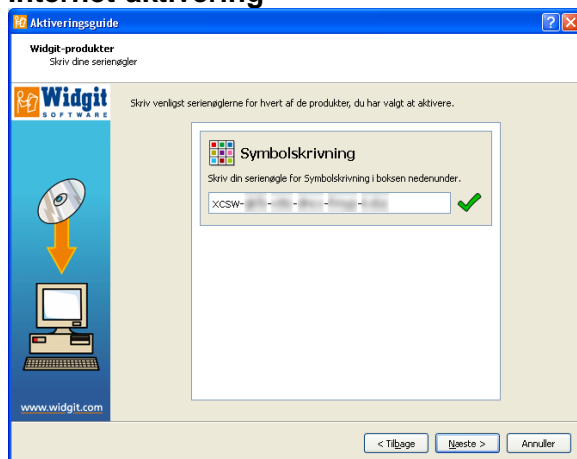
Internet aktivering

Aktiveringsguide

Widgit-produkter
Skriv dine serienøgler

Widgit SOFTWARE

Skriv venligst serienøglerne for hvert af de produkter, du har valgt at aktivere.

Symbolskrivning

Skriv din serienøgle for Symbolskrivning i boksen nedenunder.

XCSW-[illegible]-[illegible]-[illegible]-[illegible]-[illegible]

www.widgit.com

< Tilbage
Næste >
Annuller